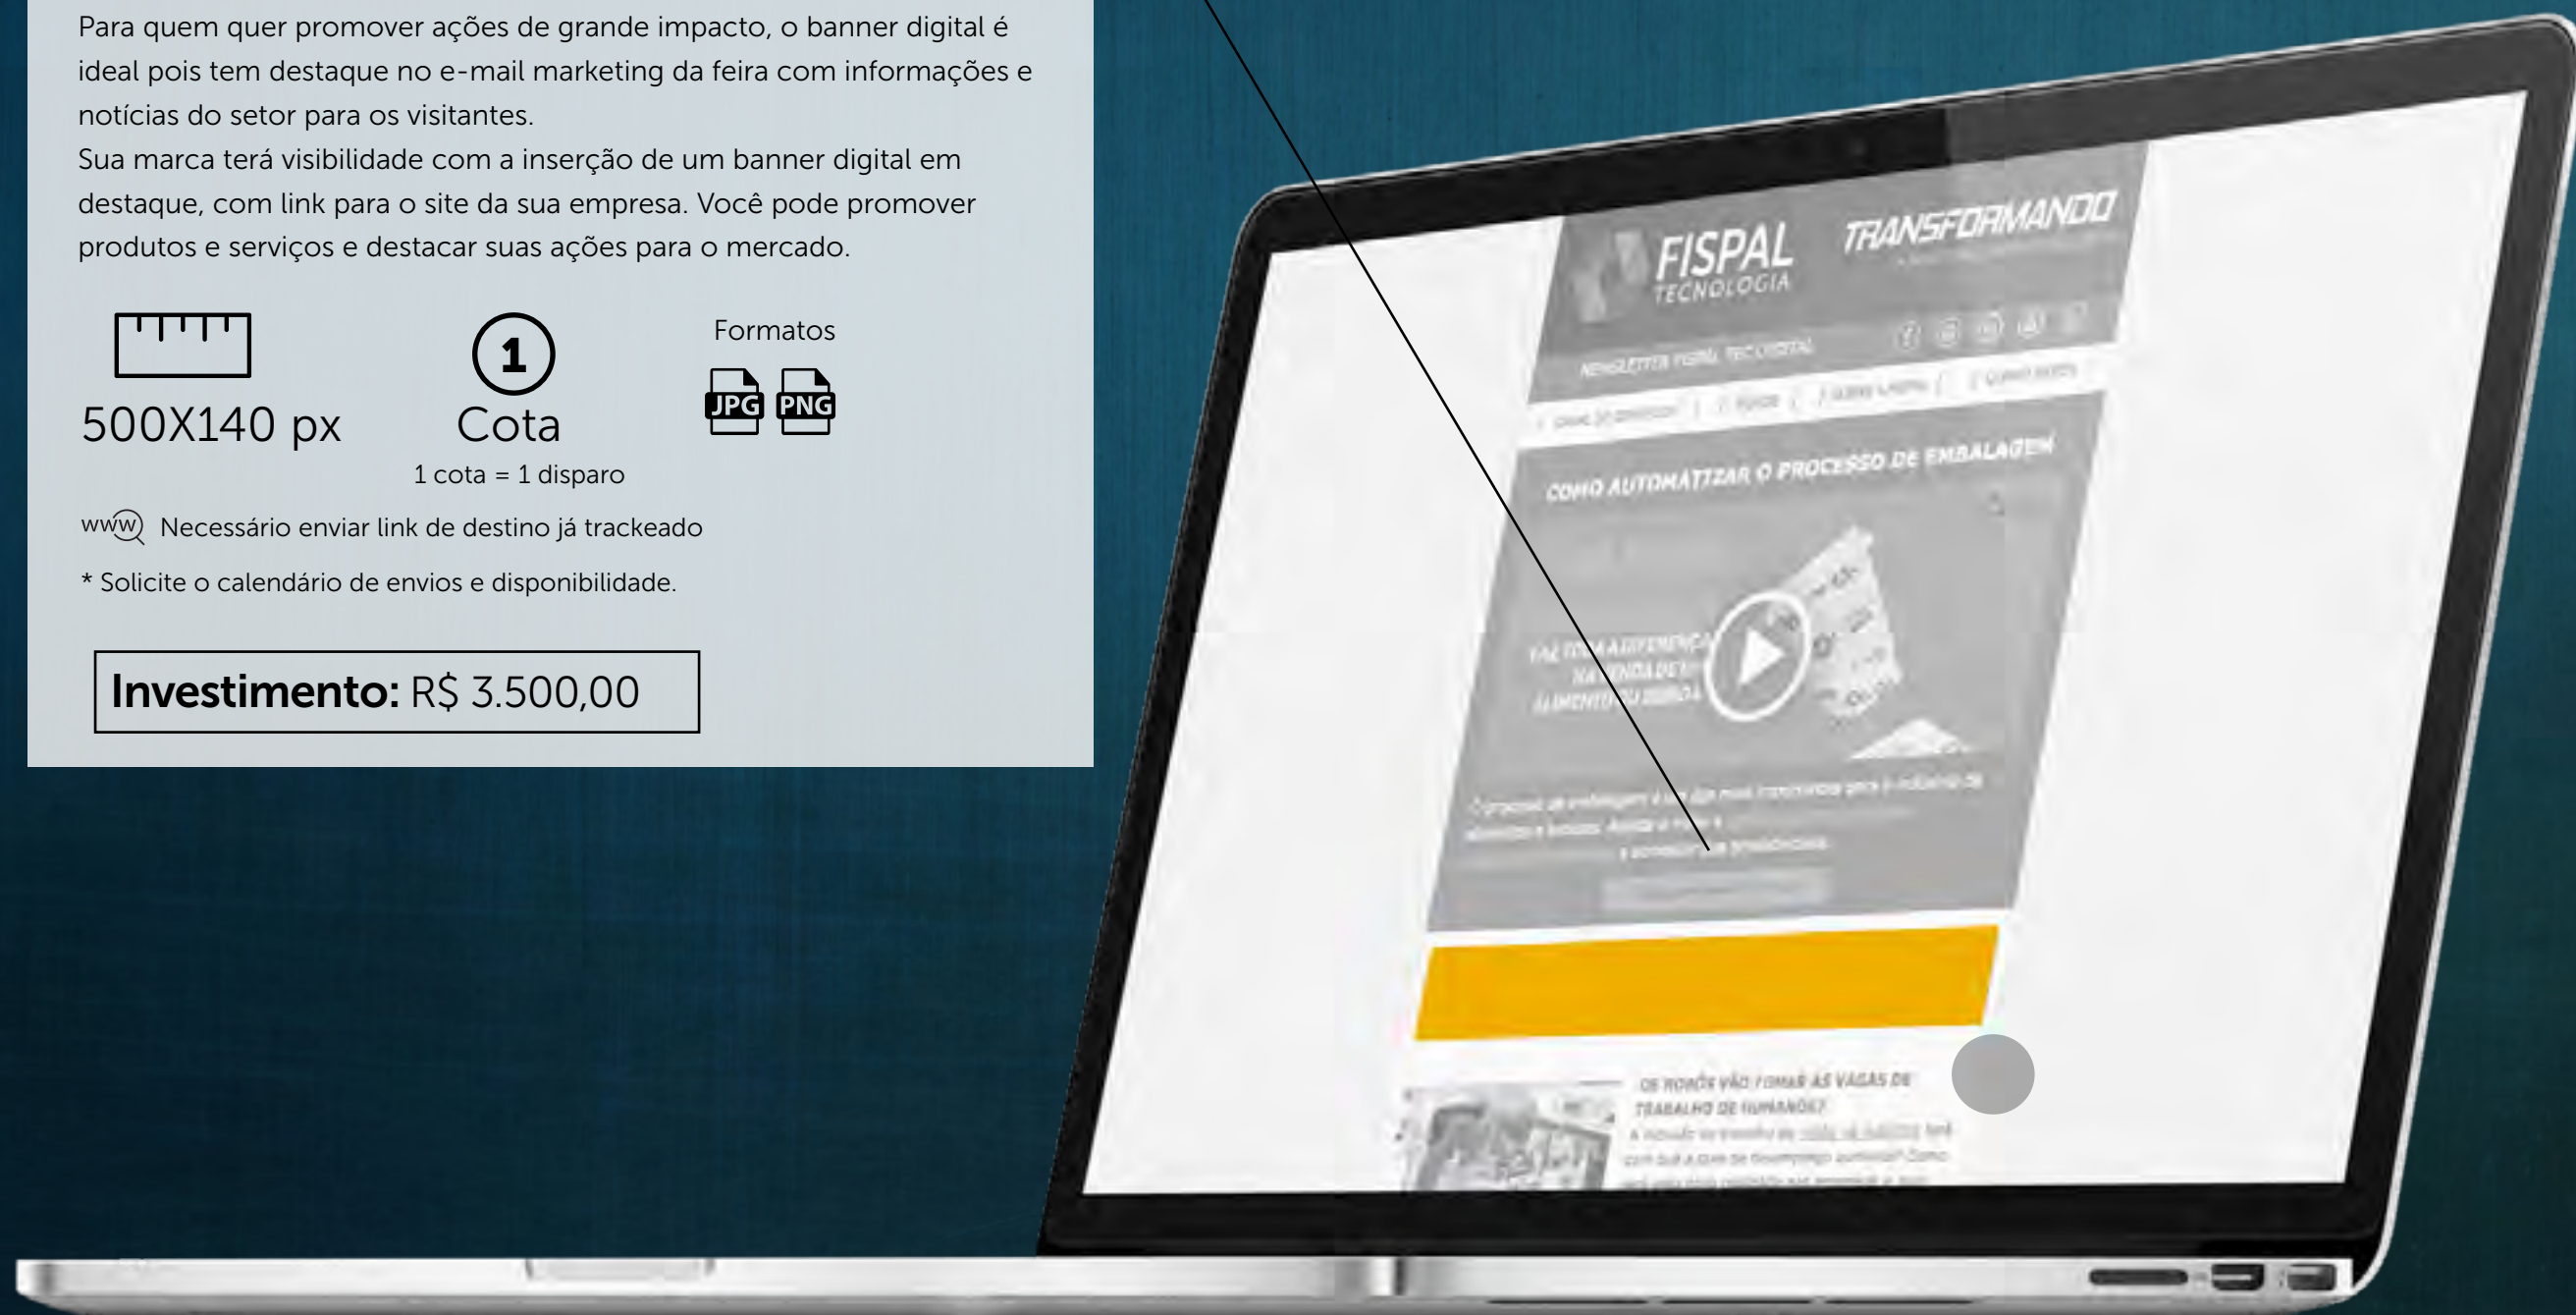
Para quem quer promover ações de grande impacto, o banner digital é ideal pois tem destaque no e-mail marketing da feira com informações e notícias do setor para os visitantes.
Sua marca terá visibilidade com a inserção de um banner digital em destaque, com link para o site da sua empresa. Você pode promover produtos e serviços e destacar suas ações para o mercado.

500X140 px

1
Cota
1 cota = 1 disparo

Formatos
JPG PNG

www Necessário enviar link de destino já trackeado

* Solicite o calendário de envios e disponibilidade.

**Investimento:** R$ 3.500,00

FISPAL TECNOLOGIA
TRANSFORMANDO
NEWSLETTER FISPAL TEC DIGITAL
COMO AUTOMATIZAR O PROCESSO DE EMBALAGEM
OS ROBÔS VÃO TOMAR AS VAGAS DE TRABALHO DE HUMANOS?
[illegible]